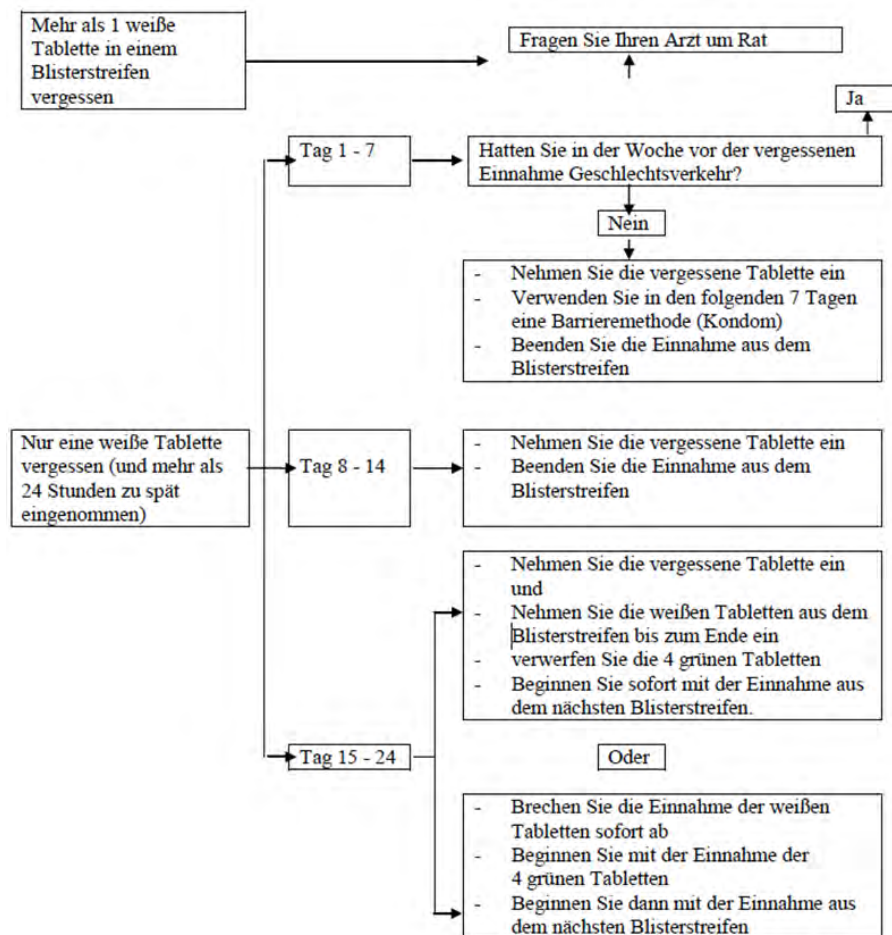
Mehr als 1 weiße Tablette in einem Blisterstreifen vergessen

Fragen Sie Ihren Arzt um Rat

Ja

Tag 1 - 7

Hatten Sie in der Woche vor der vergessenen Einnahme Geschlechtsverkehr?

Nein

- Nehmen Sie die vergessene Tablette ein
- Verwenden Sie in den folgenden 7 Tagen eine Barrieremethode (Kondom)
- Beenden Sie die Einnahme aus dem Blisterstreifen

Nur eine weiße Tablette vergessen (und mehr als 24 Stunden zu spät eingenommen)

Tag 8 - 14

- Nehmen Sie die vergessene Tablette ein
- Beenden Sie die Einnahme aus dem Blisterstreifen

- Nehmen Sie die vergessene Tablette ein und
- Nehmen Sie die weißen Tabletten aus dem Blisterstreifen bis zum Ende ein
- verwerfen Sie die 4 grünen Tabletten
- Beginnen Sie sofort mit der Einnahme aus dem nächsten Blisterstreifen.

Tag 15 - 24

Oder

- Brechen Sie die Einnahme der weißen Tabletten sofort ab
- Beginnen Sie mit der Einnahme der 4 grünen Tabletten
- Beginnen Sie dann mit der Einnahme aus dem nächsten Blisterstreifen